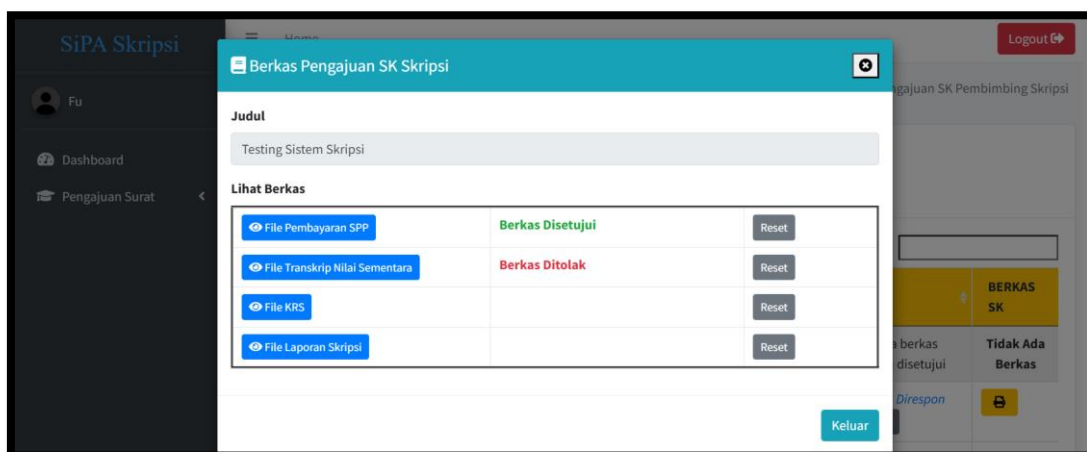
SiPA Skripsi

Fu

Dashboard

Pengajuan Surat

Home

Logout

gajuan SK Pembimbing Skripsi

Berkas Pengajuan SK Skripsi

Judul

Testing Sistem Skripsi

Lihat Berkas

| | | |
|---|---|---|
| File Pembayaran SPP | Berkas Disetujui | Reset |
| File Transkrip Nilai Sementara | Berkas Ditolak | Reset |
| File KRS | | Reset |
| File Laporan Skripsi | | Reset |

Keluar

BERKAS SK

berkas disetujui

Tidak Ada Berkas

Direspon